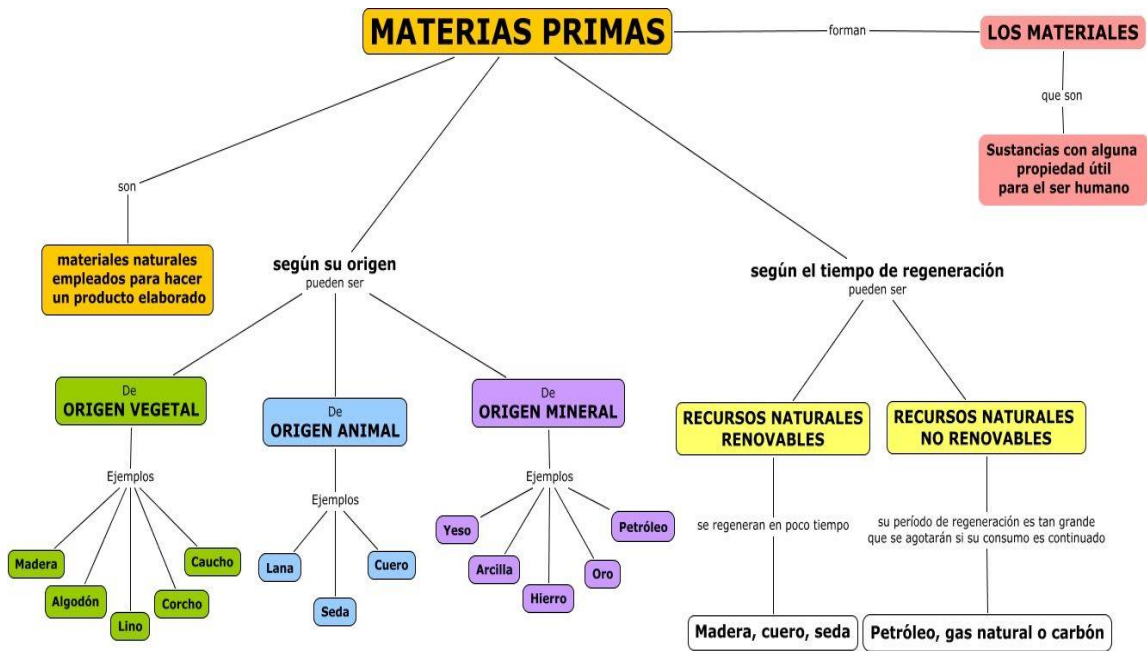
MATERIAS PRIMAS

forman

LOS MATERIALES

que son

Sustancias con alguna propiedad útil para el ser humano

son

materiales naturales empleados para hacer un producto elaborado

según su origen
pueden ser

De
ORIGEN VEGETAL

Ejemplos

Madera
Algodón
Lino
Corcho
Caucho

De
ORIGEN ANIMAL

Ejemplos

Lana
Seda
Cuero

De
ORIGEN MINERAL

Ejemplos

Yeso
Arcilla
Hierro
Oro
Petróleo

según el tiempo de regeneración
pueden ser

RECURSOS NATURALES RENOVABLES

se regeneran en poco tiempo

Madera, cuero, seda

RECURSOS NATURALES NO RENOVABLES

su período de regeneración es tan grande que se agotarán si su consumo es continuado

Petróleo, gas natural o carbón